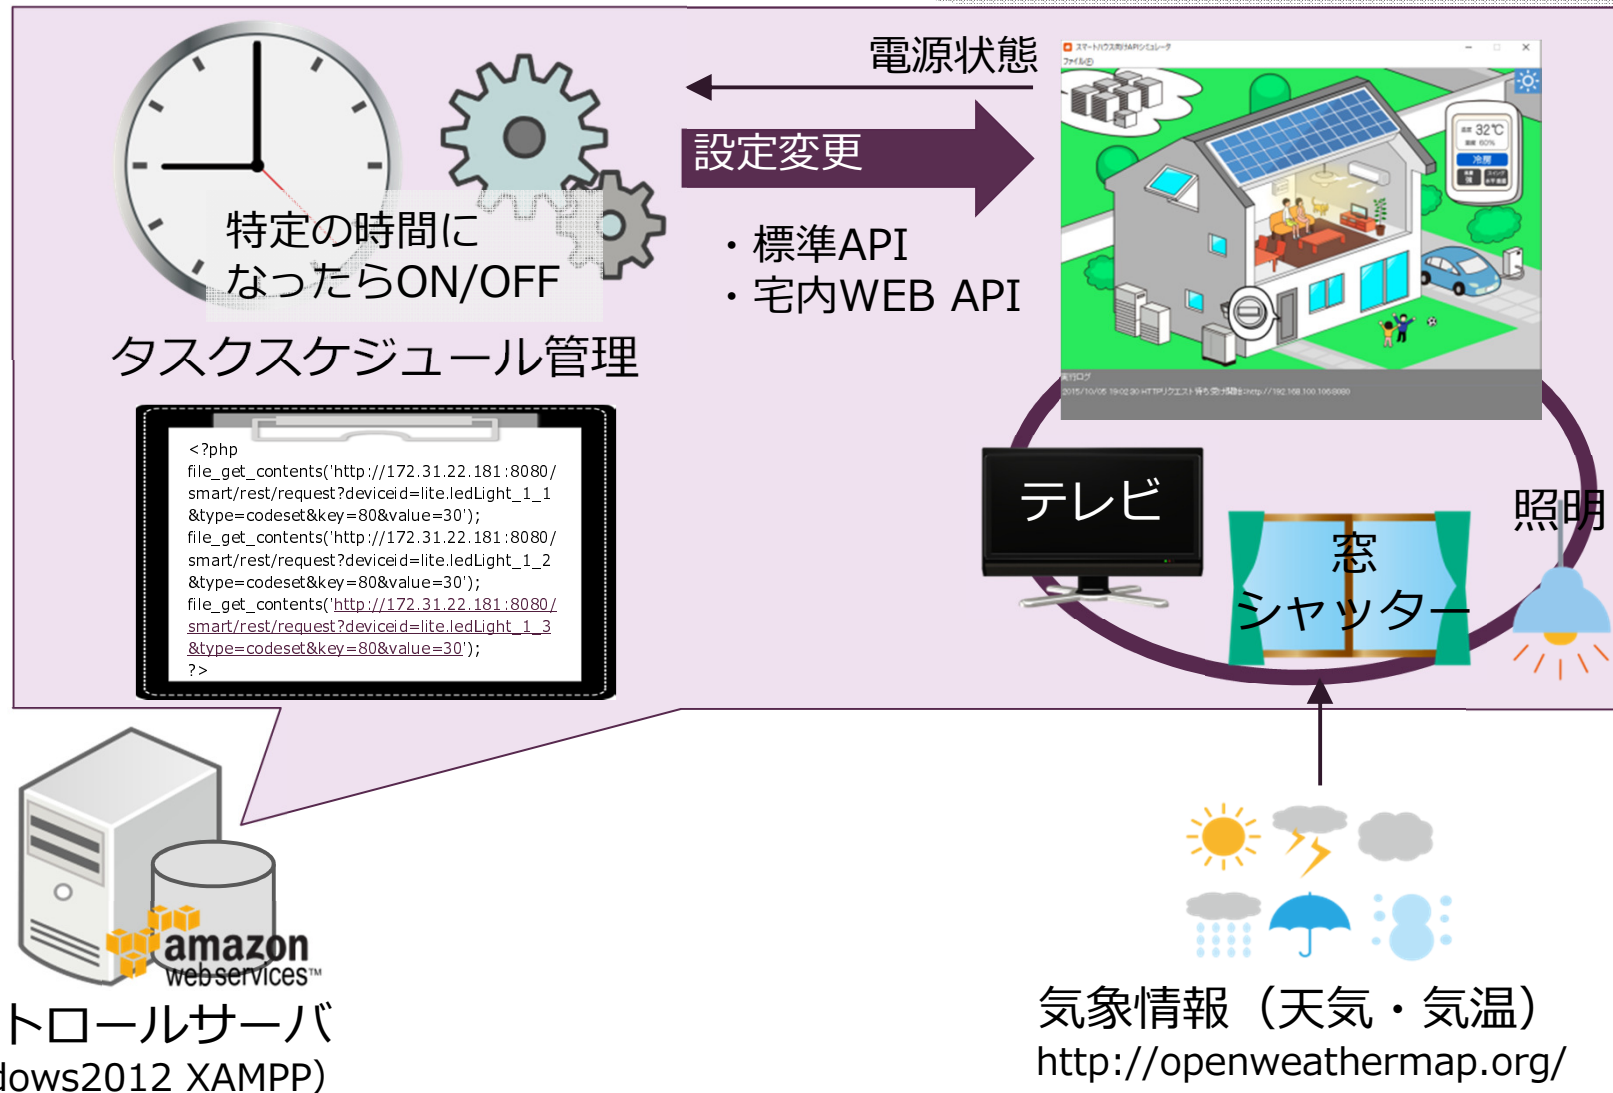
電源状態

設定変更

特定の時間に
なったらON/OFF

タスクスケジュール管理

・標準API
・宅内WEB API

<?php
file_get_contents('http://172.31.22.181:8080/smart/rest/request?deviceid=lite.ledLight_1_1&type=codeset&key=80&value=30');
file_get_contents('http://172.31.22.181:8080/smart/rest/request?deviceid=lite.ledLight_1_2&type=codeset&key=80&value=30');
file_get_contents('http://172.31.22.181:8080/smart/rest/request?deviceid=lite.ledLight_1_3&type=codeset&key=80&value=30');
?>

32℃

テレビ

窓
シャッター

照明

amazon
webservices™

トロールサーバ
lows2012 XAMPP)

気象情報（天気・気温）
http://openweathermap.org/